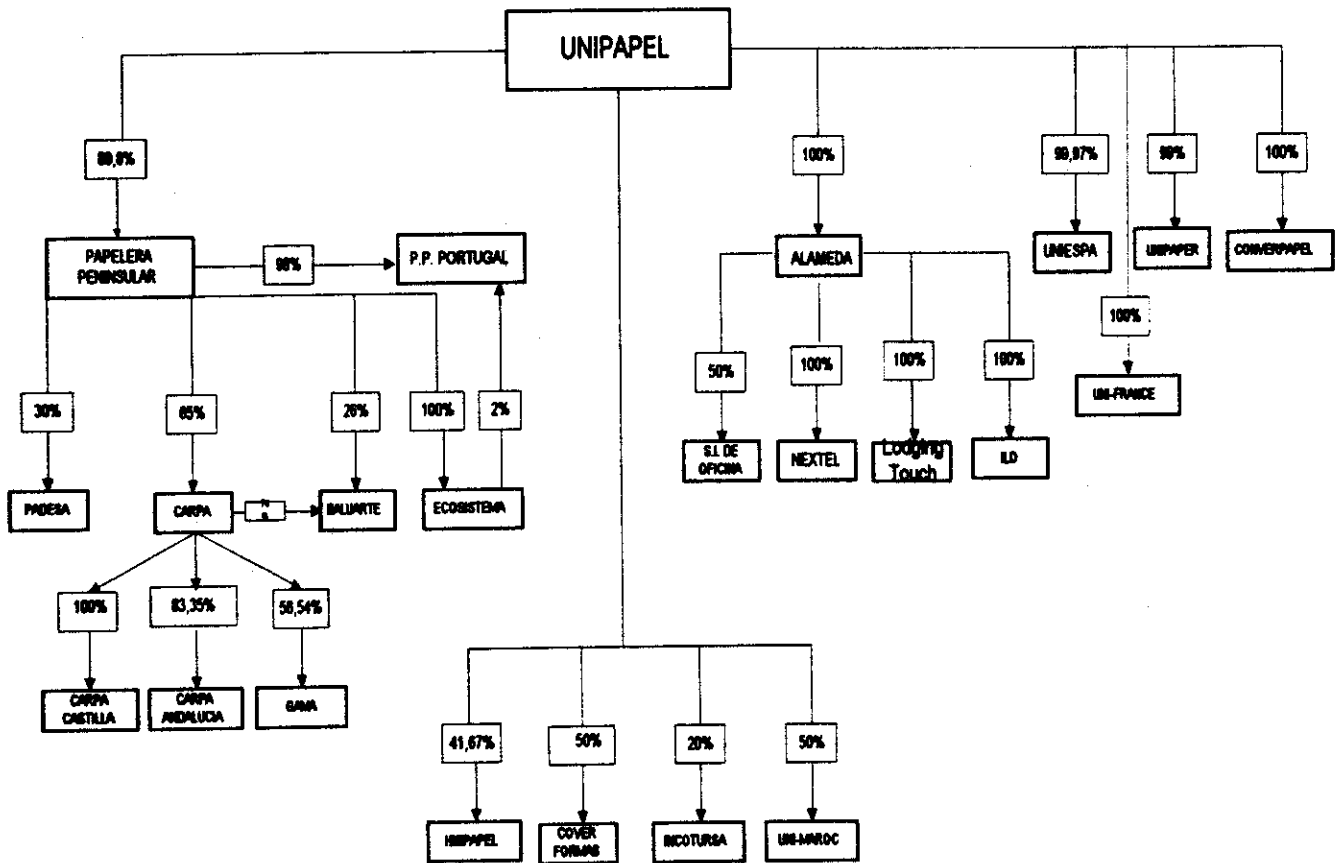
UNIPAPEL

99,9%

PAPELERA PENINSULAR

98%

P.P. PORTUGAL

30%

65%

26%

100%

2%

PADESA

CARPA

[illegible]

BALUARTE

ECOSISTEMA

100%

83,35%

58,54%

CARPA CASTILLA

CARPA ANDALUCIA

GAMA

41,67%

50%

20%

50%

HIMPAPEL

COVER FORMAS

INCOTURSA

UNI-MAROC

100%

ALAMEDA

50%

100%

100%

100%

S.I. DE OFICINA

NEXTEL

Lodging Touch

ILD

99,97%

99%

100%

UNIESPA

UNIPAPER

CONVERPAPEL

100%

UNI-FRANCE